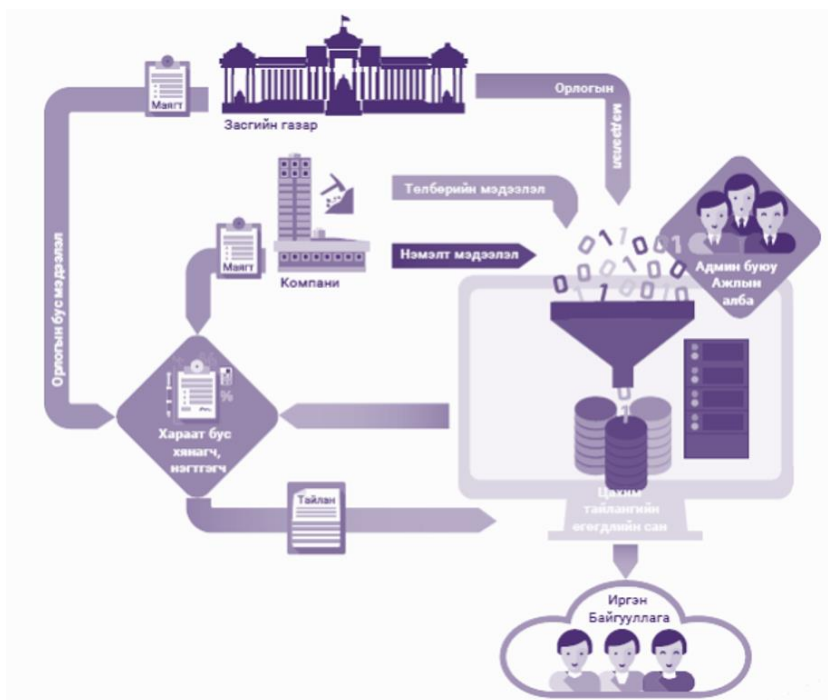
Маягт

Засгийн газар

Орлогын

мэдээлэл

Төлбөрийн мэдээлэл

Маягт

Нэмэлт мэдээлэл

Компани

Админ буюу Ажлын алба

Орлогын бус мэдээлэл

Хараат бус хянагч, нэгтгэгч

Тайлан

Цахим тайлангийн өгөгдлийн сан

Иргэн Байгууллага